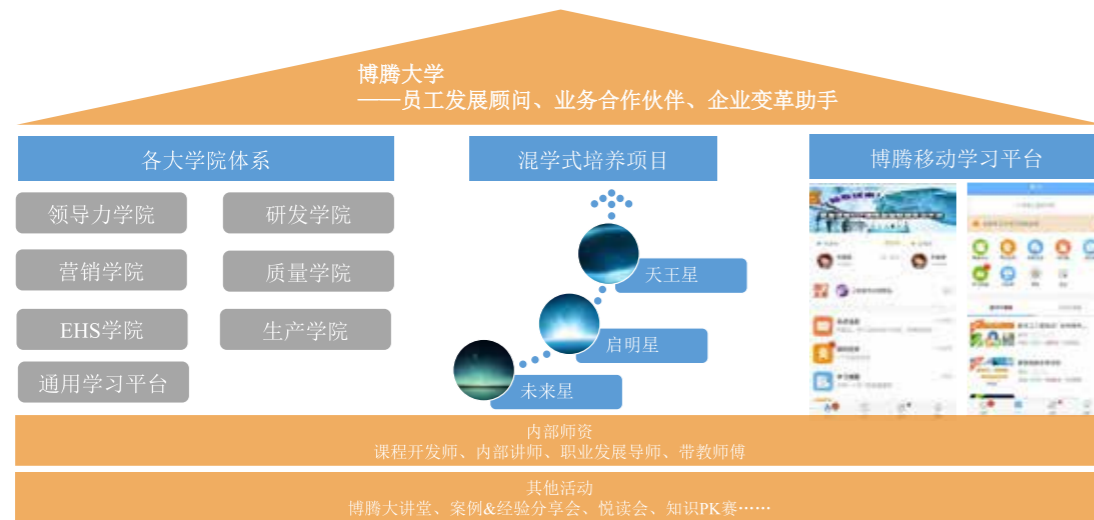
博腾大学
——员工发展顾问、业务合作伙伴、企业变革助手

各大学院体系

领导力学院

研发学院

营销学院

质量学院

EHS学院

生产学院

通用学习平台

混学式培养项目

天王星

启明星

未来星

博腾移动学习平台

内部师资
课程开发师、内部讲师、职业发展导师、带教师傅

其他活动
博腾大讲堂、案例&经验分享会、悦读会、知识PK赛……